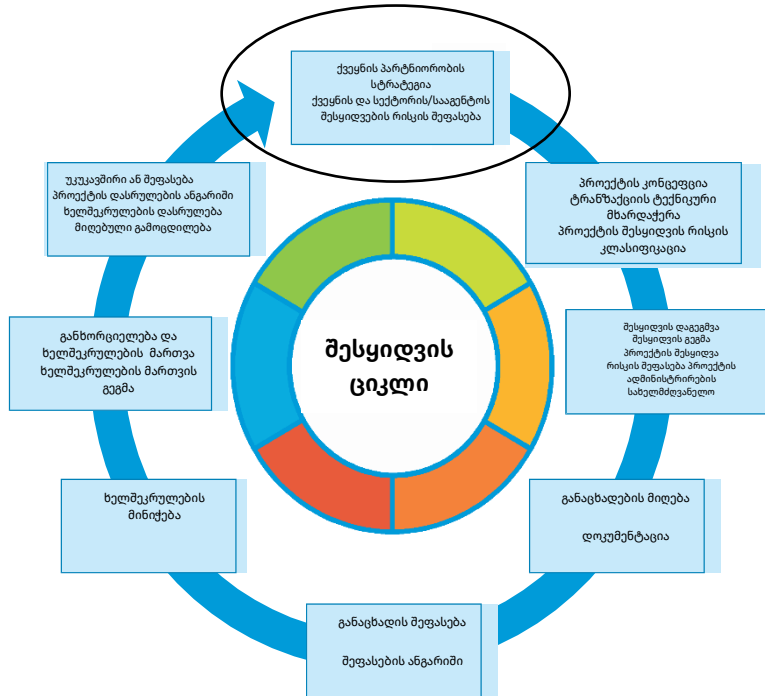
ქვეყნის პარტნიორობის სტრატეგია
ქვეყნის და სექტორის/სააგენტოს შესყიდვების რისკის შეფასება

პროექტის კონცეფცია
ტრანზაქციის ტექნიკური მხარდაჭერა
პროექტის შესყიდვის რისკის კლასიფიკაცია

შესყიდვის დაგეგმვა
შესყიდვის გეგმა
პროექტის შესყიდვა
რისკის შეფასება პროექტის ადმინისტრირების სახელმძღვანელო

განაცხადების მიღება

დოკუმენტაცია

განაცხადის შეფასება

შეფასების ანგარიში

ხელშეკრულების მინიჭება

განხორციელება და ხელშეკრულების მართვა ხელშეკრულების მართვის გეგმა

უკუკავშირი ან შეფასება
პროექტის დასრულების ანგარიში
ხელშეკრულების დასრულება
მიღებული გამოცდილება

შესყიდვის ციკლი